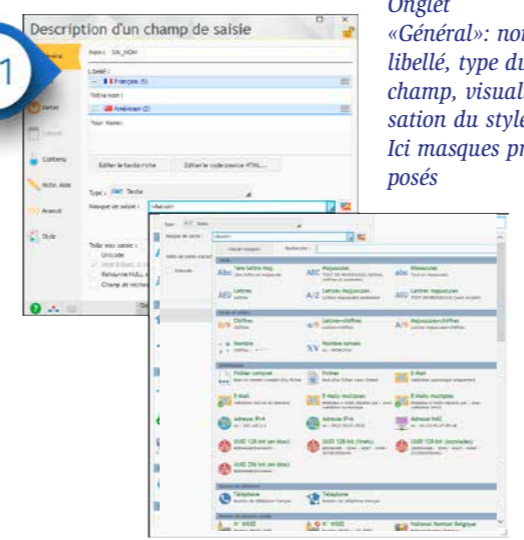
1

Description d'un champ de saisie

Nom : SAI_NOM

Libellé :

Français (5)

Votre nom :

Américain (2)

Your Name:

Éditer le texte riche

Éditer le code source HTML...

Type : Texte

Masque de saisie : <Aucun>

Détails

Contenu

Note, Aide

Avancé

Style

Unicode

Retourne NULL si vide

Champ de recherche

Onglet «Général»: nom, libellé, type du champ, visualisation du style. Ici masques proposés

Texte

Majuscules

Minuscules

Lettres

Lettres majuscules

Lettres minuscules

Chiffres

Lettres+chiffres

Majuscules+chiffres

Nombre

Nombre romain

Fichier complet

Fichier

E-Mail

E-mails multiples

Adresse IPv4

Adresse IPv6

Adresse MAC

GUID 128 bit (en bloc)

GUID 128 bit (tirets)

GUID 128 bit (accolades)

GUID 256 bit (en bloc)

Téléphone

N° INSEE

National Number Belgique